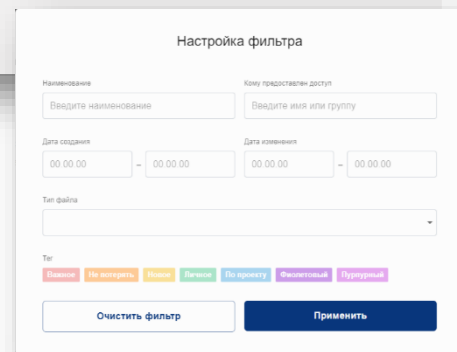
Настройка фильтра

Наименование
Введите наименование

Кому предоставлен доступ
Введите имя или группу

Дата создания
00.00.00 – 00.00.00

Дата изменения
00.00.00 – 00.00.00

Тип файла

Тег
Важное Не потерять Новое Личное По проекту Фиолетовый Пурпурный

Очистить фильтр
Применить